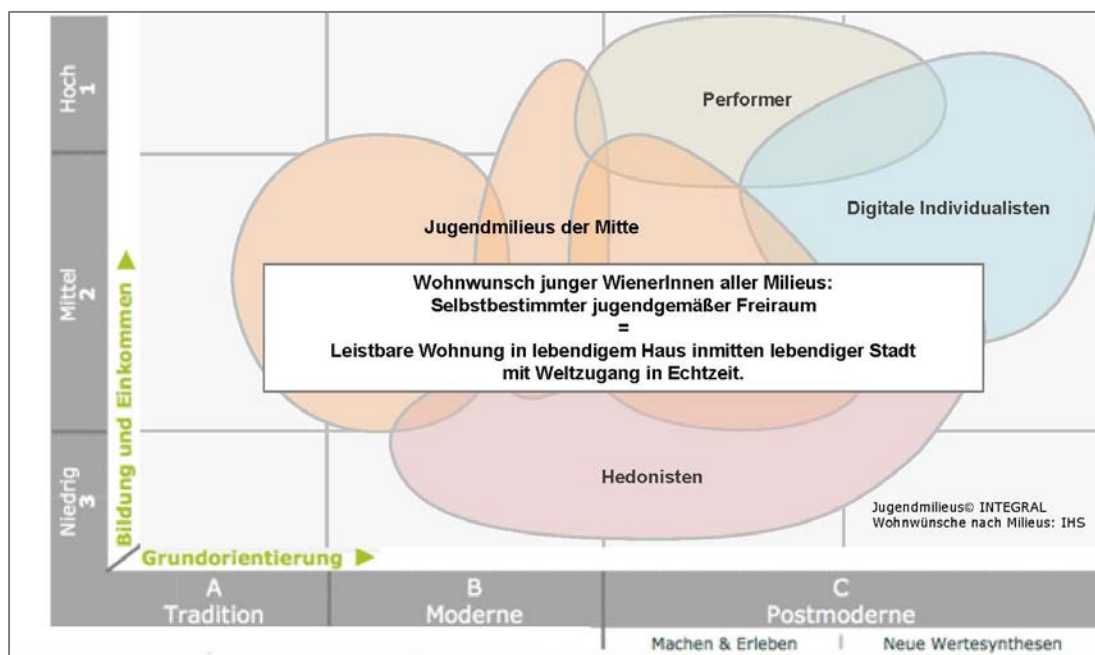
Hoch
1

Mittel
2

Niedrig
3

Bildung und Einkommen

Performer

Digitale Individualisten

Jugendmilieus der Mitte

Wohnwunsch junger WienerInnen aller Milieus:
Selbstbestimmter jugendgemäßer Freiraum
=
Leistbare Wohnung in lebendigem Haus inmitten lebendiger Stadt mit Weltzugang in Echtzeit.

Hedonisten

Jugendmilieus© INTEGRAL
Wohnwünsche nach Milieus: IHS

Grundorientierung

A
Tradition

B
Moderne

C
Postmoderne

Machen & Erleben | Neue Wertesynthesen